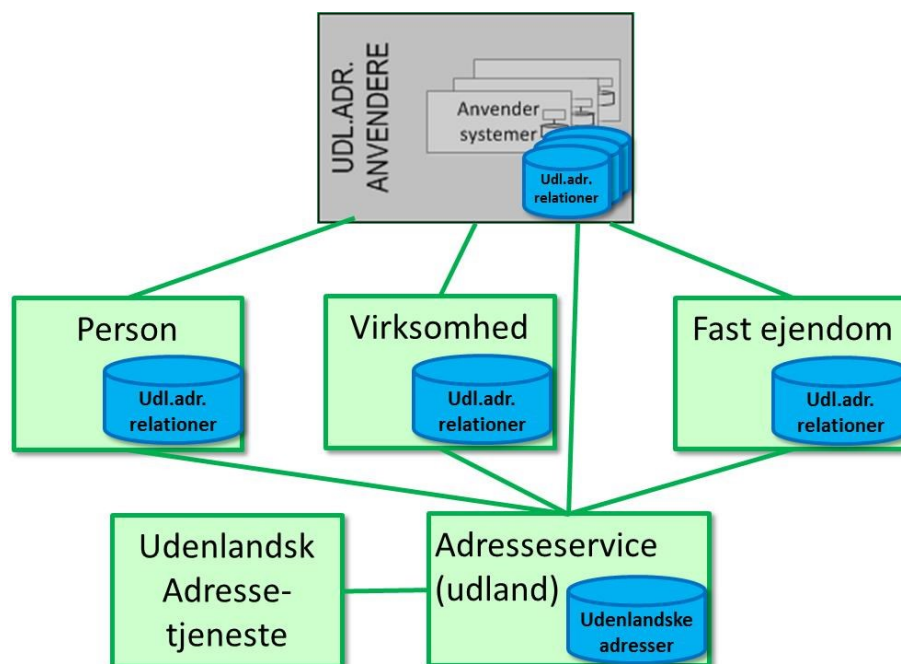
UDL.ADR. ANVENDERE

Anvender systemer

Udl.adr. relationer

Person

Udl.adr. relationer

Virksomhed

Udl.adr. relationer

Fast ejendom

Udl.adr. relationer

Udenlandsk Adresse-tjeneste

Adresseservice (udland)

Udenlandske adresser